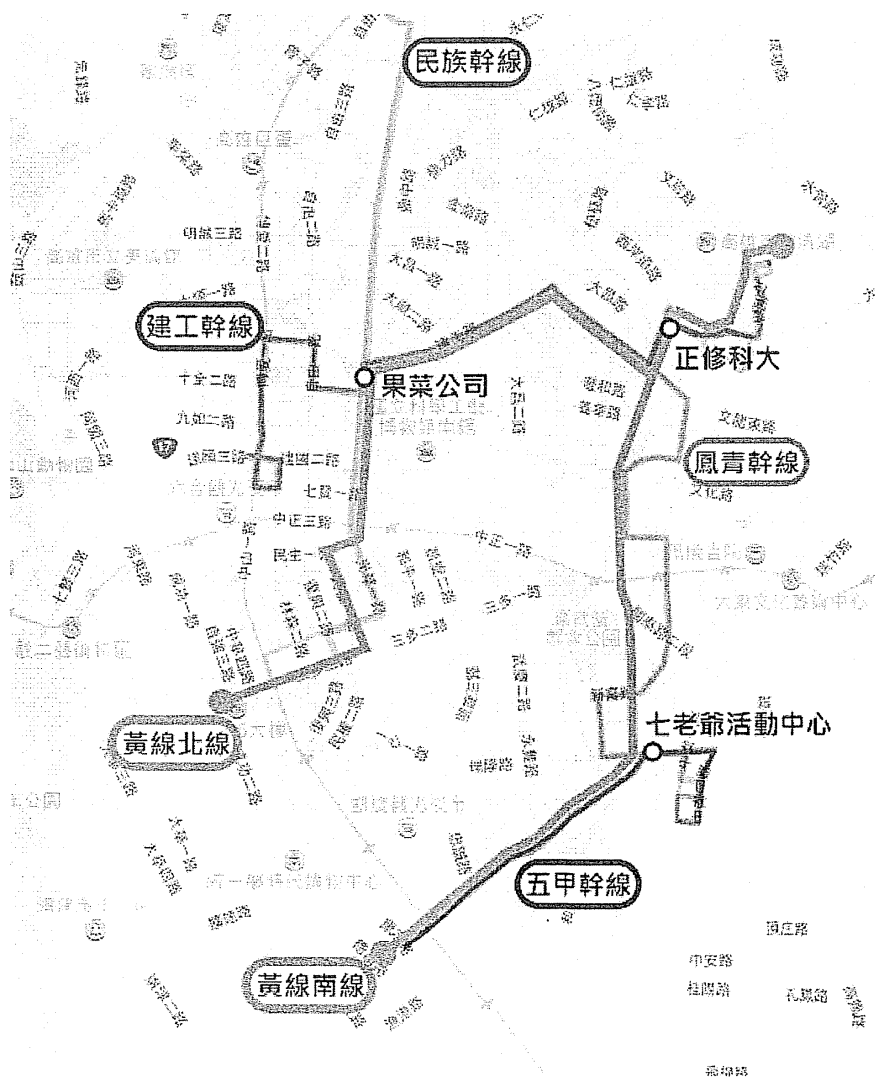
民族幹線

建工幹線

果菜公司

正修科大

鳳青幹線

黃線北線

七老爺活動中心

五甲幹線

黃線南線

明誠三路

十全二路

九如二路

七賢三路

中正三路

民生一路

中正一路

三多一路

三多二路

大順三路

大昌一路

文化路

中安路

鳳山路

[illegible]